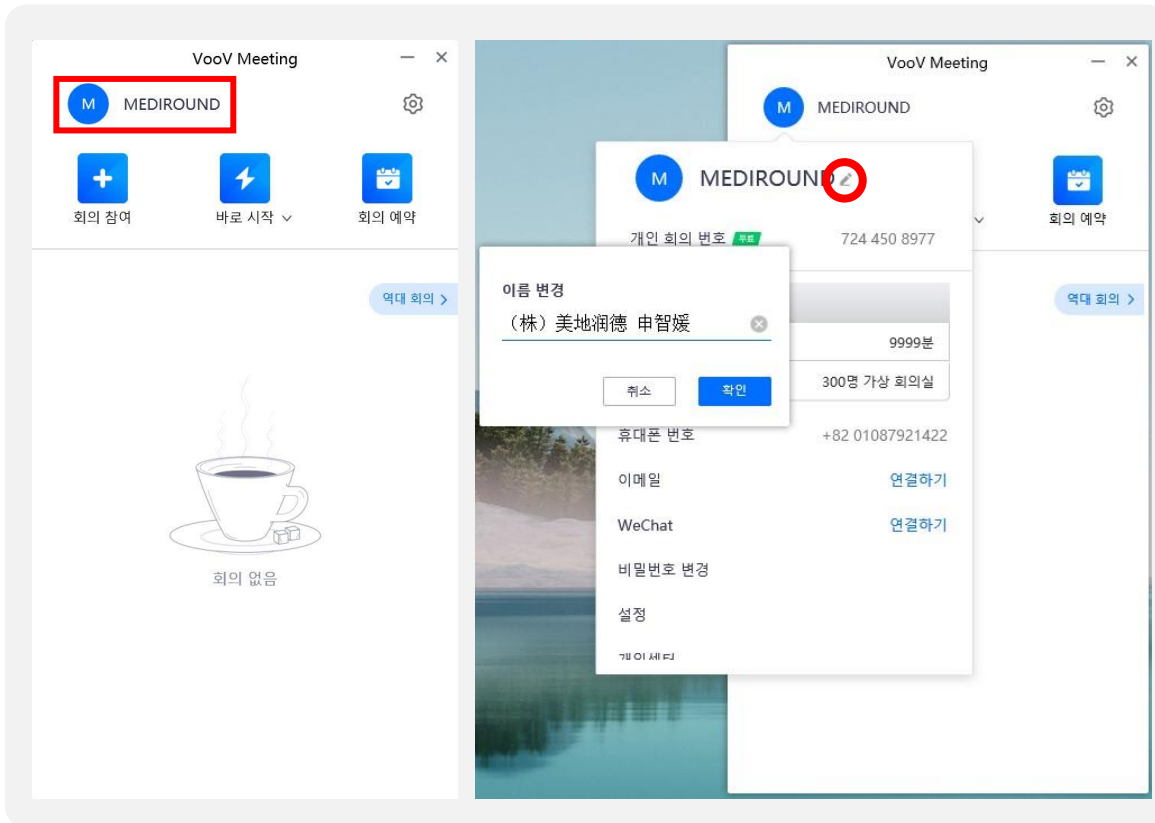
VooV Meeting

M MEDIROUND

회의 참여
바로 시작
회의 예약

역대 회의 >

회의 없음

VooV Meeting

M MEDIROUND

M MEDIROUND

회의 예약

개인 회의 번호 무료 724 450 8977

역대 회의 >

이름 변경

（株）美地润德 申智媛

취소 확인

9999분

300명 가상 회의실

휴대폰 번호 +82 01087921422

이메일 연결하기

WeChat 연결하기

비밀번호 변경

설정

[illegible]